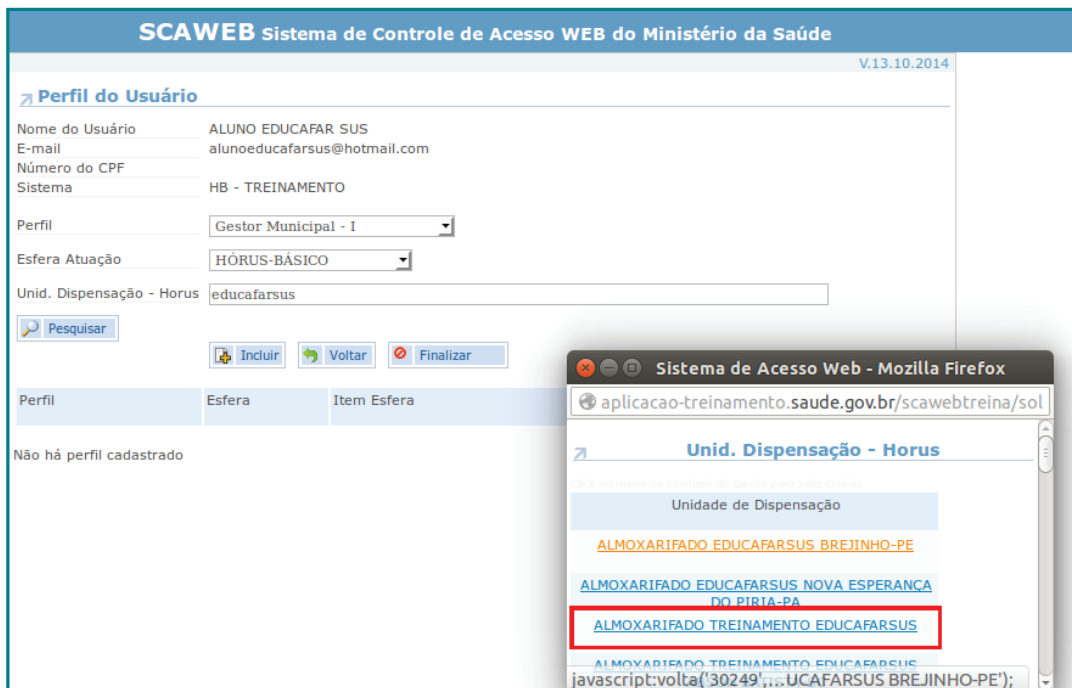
SCAWEB Sistema de Controle de Acesso WEB do Ministério da Saúde

V.13.10.2014

Perfil do Usuário

Nome do Usuário ALUNO EDUCAFAR SUS
E-mail alunoeducafarsus@hotmail.com
Número do CPF
Sistema HB - TREINAMENTO

Perfil Gestor Municipal - I
Esfera Atuação HÓRUS-BÁSICO
Unid. Dispensação - Horus educafarsus

Pesquisar

Incluir Voltar Finalizar

| Perfil | Esfera | Item Esfera |
|---|---|---|

Não há perfil cadastrado

Sistema de Acesso Web - Mozilla Firefox

aplicacao-treinamento.saude.gov.br/scawebtreina/sol

Unid. Dispensação - Horus

Click no nome da Unidade de Saúde para selecioná-lo

Unidade de Dispensação

ALMOXARIFADO EDUCAFARSUS BREJINHO-PE

ALMOXARIFADO EDUCAFARSUS NOVA ESPERANÇA DO PIRIA-PA

ALMOXARIFADO TREINAMENTO EDUCAFARSUS

ALMOXARIFADO TREINAMENTO EDUCAFARSUS

javascript:volta('30249',...UCAFARSUS BREJINHO-PE');